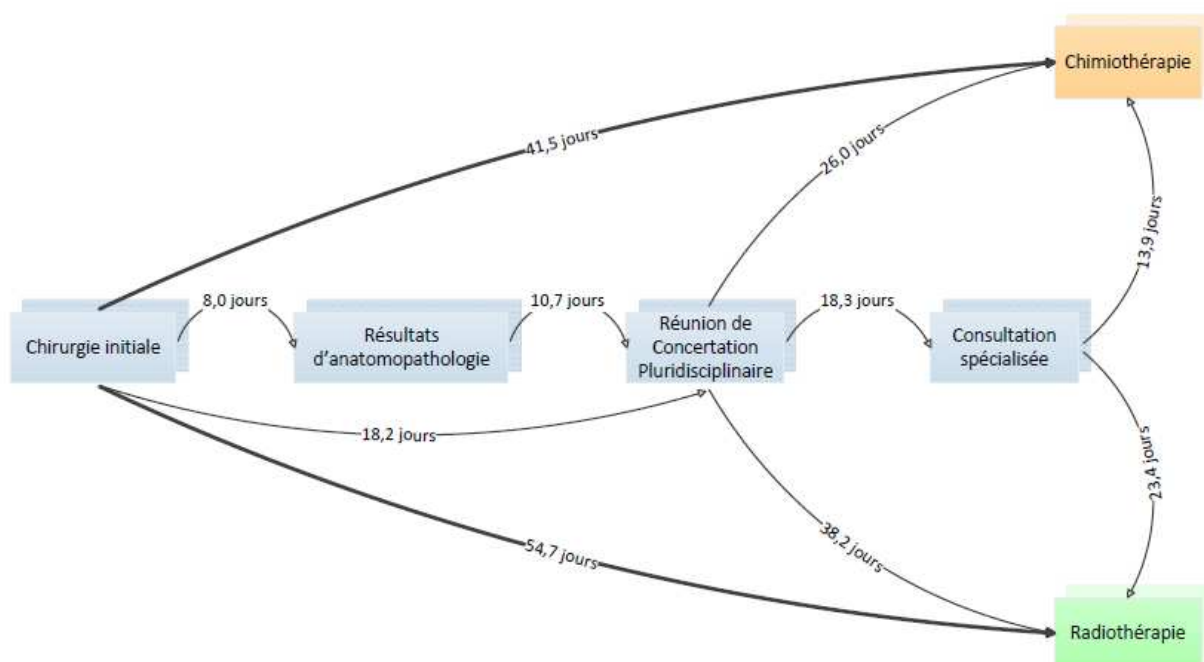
Chimiothérapie

41,5 jours

26,0 jours

13,9 jours

Chirurgie initiale

8,0 jours

Résultats d'anatomopathologie

10,7 jours

Réunion de Concertation Pluridisciplinaire

18,3 jours

Consultation spécialisée

18,2 jours

23,4 jours

38,2 jours

54,7 jours

Radiothérapie